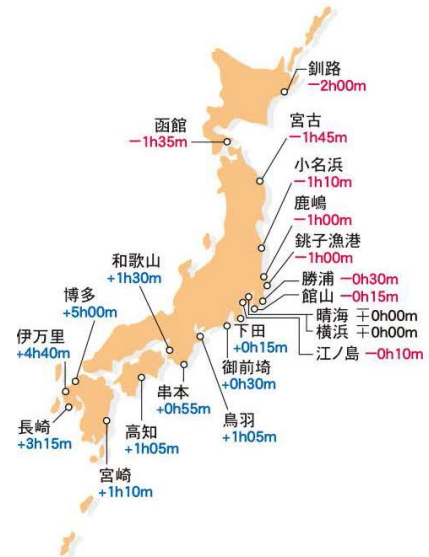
釧路
−2h00m

函館
−1h35m

宮古
−1h45m

小名浜
−1h10m

鹿嶋
−1h00m

銚子漁港
−1h00m

勝浦 −0h30m
館山 −0h15m
晴海 ∓0h00m
横浜 ∓0h00m
江ノ島 −0h10m

和歌山
+1h30m

博多
+5h00m

伊万里
+4h40m

長崎
+3h15m

宮崎
+1h10m

高知
+1h05m

串本
+0h55m

鳥羽
+1h05m

御前崎
+0h30m

下田
+0h15m